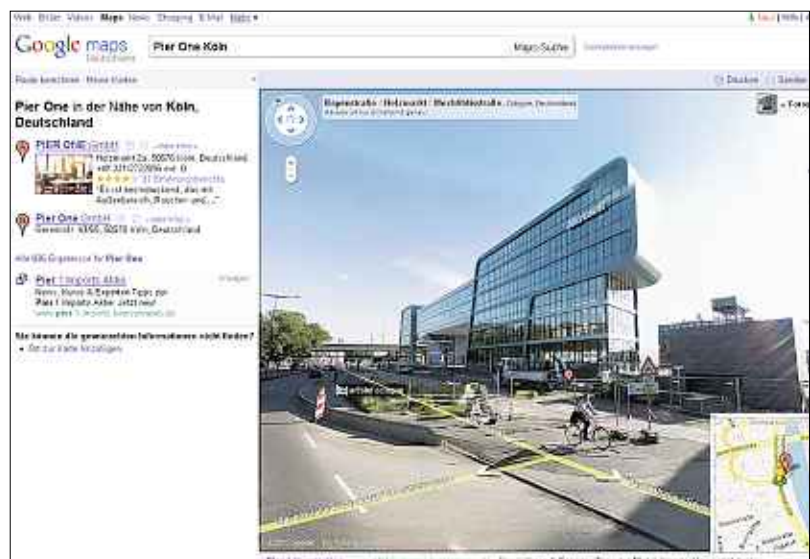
Web Bilder Videos Maps News Shopping E-Mail Mehr ▾

Google maps Deutschland

Pier One Köln

Maps-Suche

Route berechnen Meine Karten

Drucken

Pier One in der Nähe von Köln, Deutschland

PIER ONE GmbH

Holzmarkt 2a, 50676 Köln, Deutschland

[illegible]

"Es ist beeindruckend, das mit Außenbereich, Rauchen und..."

Pier One GmbH

Gereonstr. 49/55, 50670 Köln, Deutschland

Alle 606 Ergebnisse für Pier One

Pier 1 Imports Möbel

Sie können die gewünschten Informationen nicht finden?

• Ort zur Karte hinzufügen

Rheinstraße / Holzmarkt / Rheinuferstraße, Cologne, Deutschland